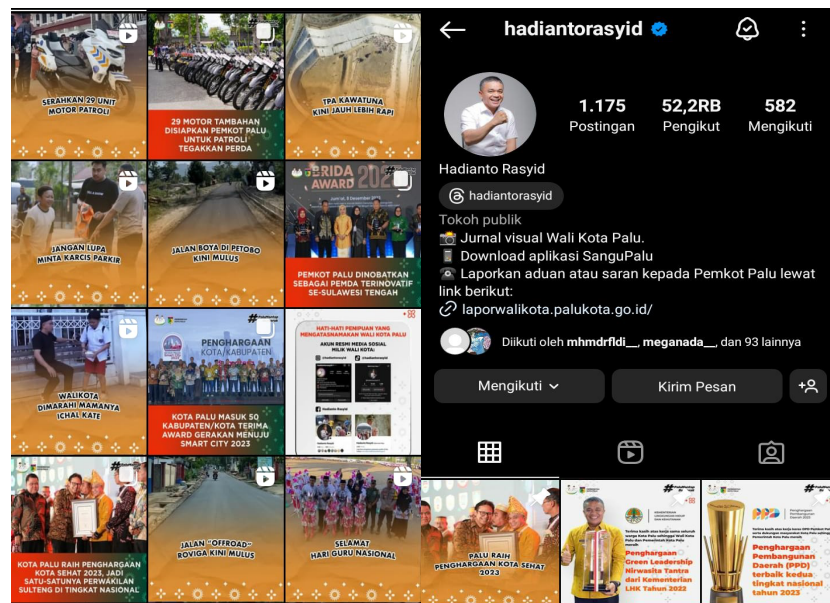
SERAHKAN 29 UNIT MOTOR PATROLI

29 MOTOR TAMBAHAN DISIAPKAN PEMKOT PALU UNTUK PATROLI TEGAKKAN PERDA

TPA KAWATUNA KINI JAUH LEBIH RAPI

JANGAN LUPA MINTA KARCIS PARKIR

JALAN BOYA DI PETOBO KINI MULUS

IRIDA AWARD 202

PEMKOT PALU DINOBATKAN SEBAGAI PEMDA TERINOVATIF SE-SULAWESI TENGAH

WALIKOTA DIMARAHI MAMANYA ICHAL KATE

PENGHARGAAN KOTA/KABUPATEN

KOTA PALU MASUK 50 KABUPATEN/KOTA TERIMA AWARD GERAKAN MENUJU SMART CITY 2023

HATI-HATI PENIPUAN YANG MENGATASNAMAKAN WALI KOTA PALU

AKUN RESMI MEDIA SOSIAL MILIK WALI KOTA:

Hadianto Rasyid

KOTA PALU RAIH PENGHARGAAN KOTA SEHAT 2023, JADI SATU-SATUNYA PERWAKILAN SULTENG DI TINGKAT NASIONAL

JALAN "OFFROAD" ROVIGA KINI MULUS

SELAMAT HARI GURU NASIONAL

hadiantorasyid

1.175 Postingan

52,2RB Pengikut

582 Mengikuti

Hadianto Rasyid

hadiantorasyid

Tokoh publik

📸 Jurnal visual Wali Kota Palu.
📱 Download aplikasi SanguPalu
☎️ Laporkan aduan atau saran kepada Pemkot Palu lewat link berikut:
🔗 laporwalikota.palukota.go.id/

Diikuti oleh mhmdrfldi__, meganada__, dan 93 lainnya

Mengikuti

Kirim Pesan

PALU RAIH PENGHARGAAN KOTA SEHAT 2023

Penghargaan Green Leadership Nirwasita Tantra dari Kementerian LHK Tahun 2022

Penghargaan Pembangunan Daerah (PPD) terbaik kedua tingkat nasional tahun 2023